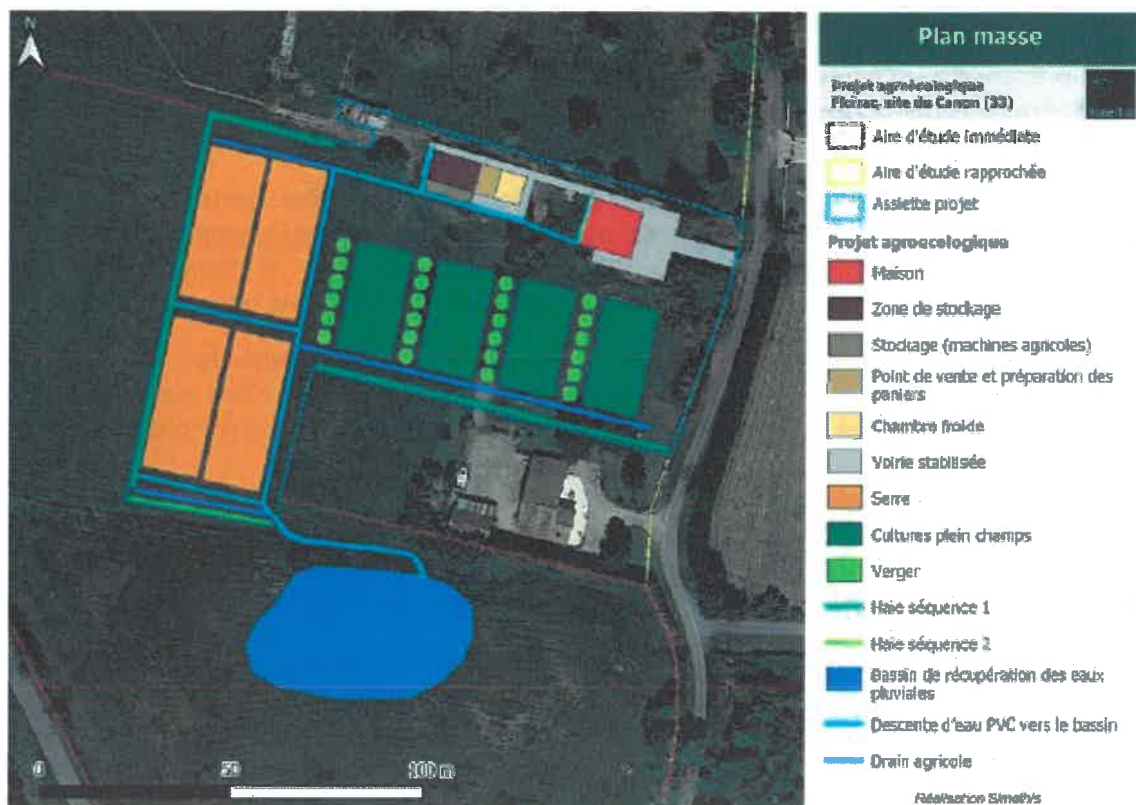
N

Plan masse

Projet agroécologique
Floirac, site du Canon (33)

Aire d'étude immédiate

Aire d'étude rapprochée

Assiette projet

Projet agroecologique

Maison

Zone de stockage

Stockage (machines agricoles)

Point de vente et préparation des paniers

Chambre froide

Voirie stabilisée

Serre

Cultures plein champs

Verger

Haie séquence 1

Haie séquence 2

Bassin de récupération des eaux pluviales

Descente d'eau PVC vers le bassin

Drain agricole

0 50 100 m

Réalisation Simethis